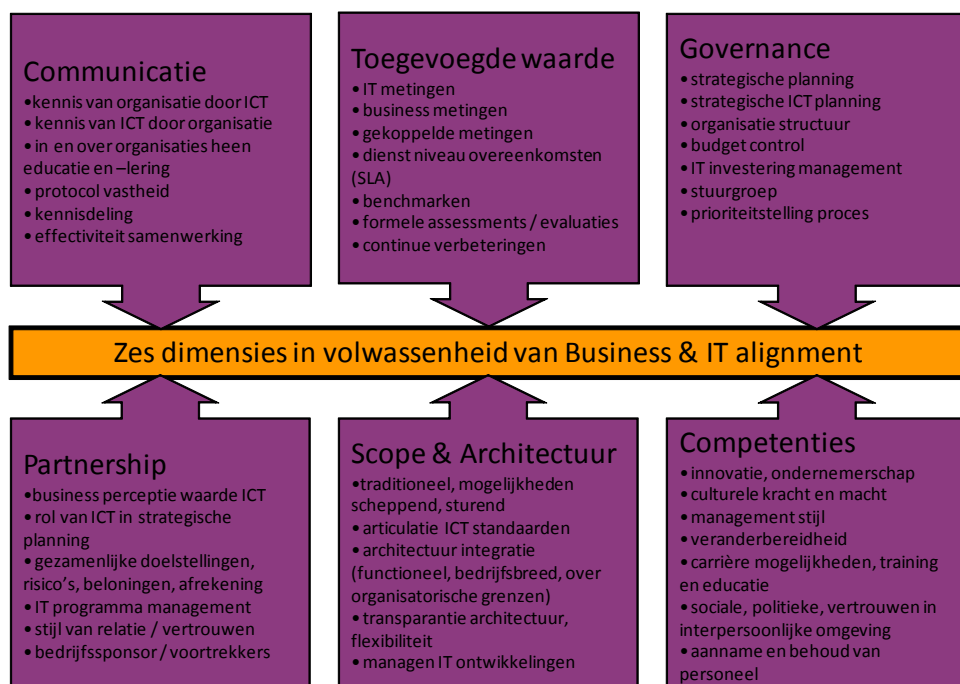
Communicatie
•kennis van organisatie door ICT
• kennis van ICT door organisatie
• in en over organisaties heen educatie en –lering
• protocol vastheid
• kennisdeling
• effectiviteit samenwerking

Toegevoegde waarde
• IT metingen
• business metingen
• gekoppelde metingen
• dienst niveau overeenkomsten (SLA)
• benchmarken
• formele assessments / evaluaties
• continue verbeteringen

Governance
• strategische planning
• strategische ICT planning
• organisatie structuur
• budget control
• IT investering management
• stuurgroep
• prioriteitstelling proces

Zes dimensies in volwassenheid van Business & IT alignment

Partnership
•business perceptie waarde ICT
• rol van ICT in strategische planning
• gezamenlijke doelstellingen, risico's, beloningen, afrekening
• IT programma management
• stijl van relatie / vertrouwen
• bedrijfssponsor / voortrekkers

Scope & Architectuur
•traditioneel, mogelijkheden scheppend, sturend
• articulatie ICT standaarden
• architectuur integratie (functioneel, bedrijfsbreed, over organisatorische grenzen)
• transparantie architectuur, flexibiliteit
• managen IT ontwikkelingen

Competenties
• innovatie, ondernemerschap
• culturele kracht en macht
• management stijl
• veranderbereidheid
• carrière mogelijkheden, training en educatie
• sociale, politieke, vertrouwen in interpersoonlijke omgeving
• aanname en behoud van personeel